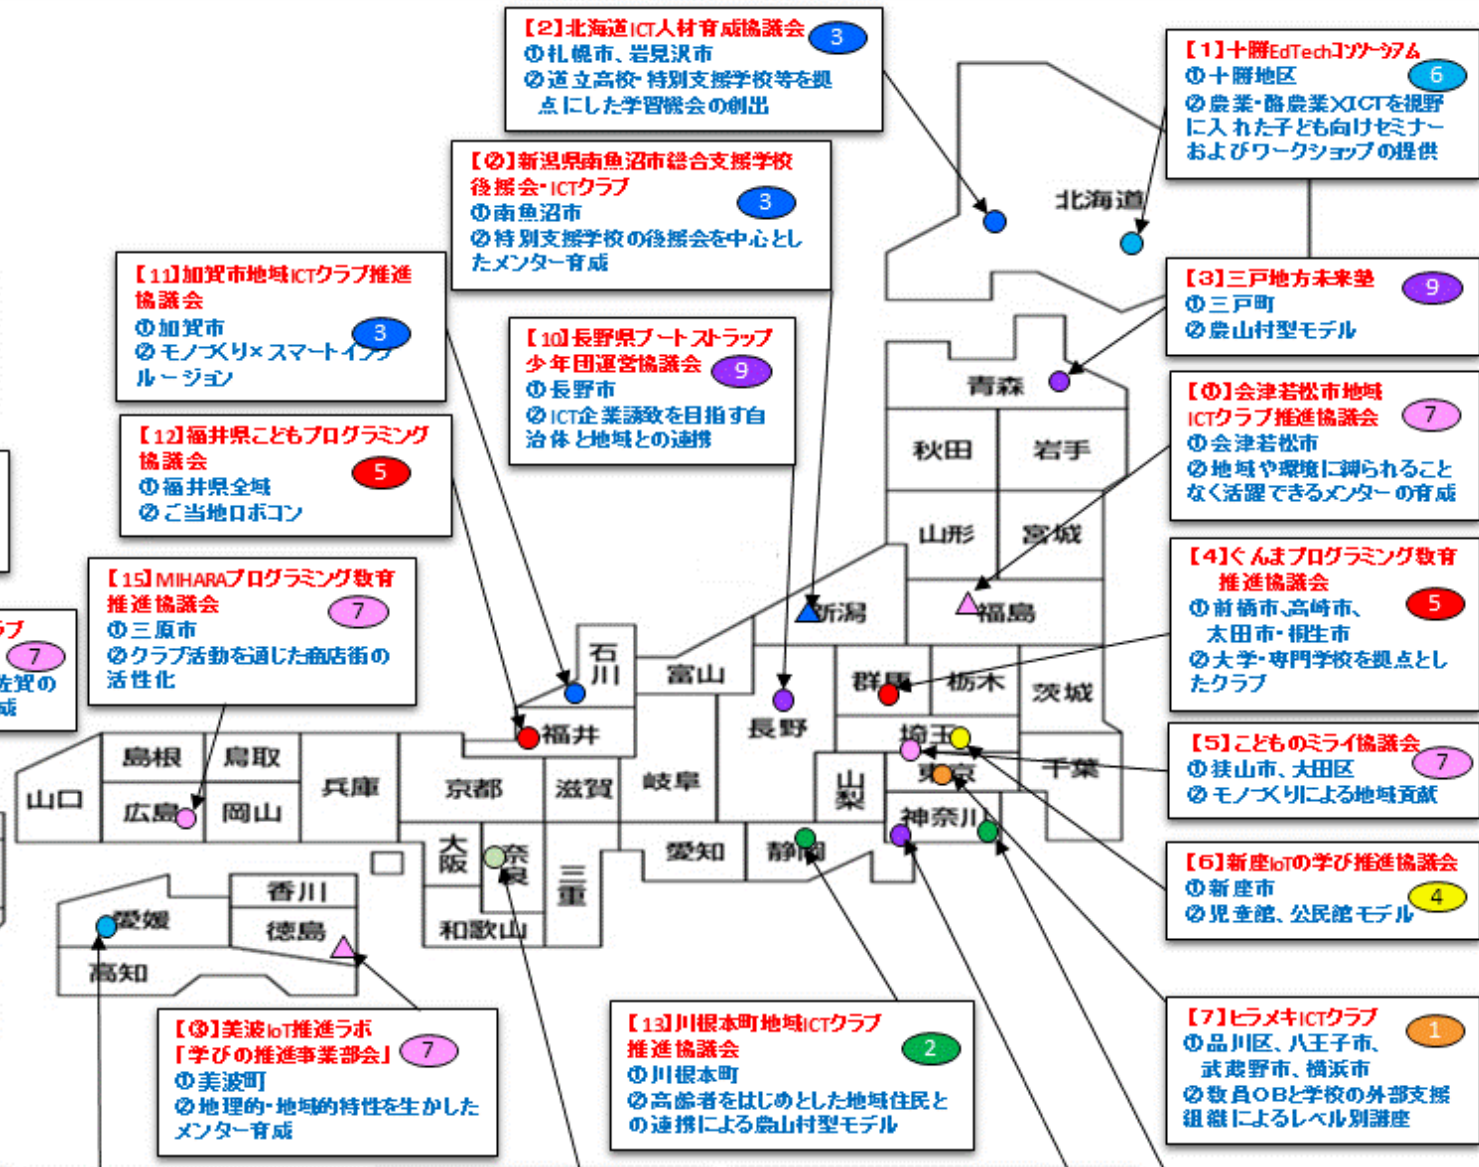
【2】北海道ICT人材育成協議会 3
①札幌市、岩見沢市
②道立高校・特別支援学校等を拠点にした学習機会の創出

【1】十勝EdTechコンソーシアム 6
①十勝地区
②農業・酪農業XICTを視野に入れた子ども向けセミナーおよびワークショップの提供

【②】新潟県南魚沼市総合支援学校後援会・ICTクラブ 3
①南魚沼市
②特別支援学校の後援会を中心としたメンター育成

【11】加賀市地域ICTクラブ推進協議会 3
①加賀市
②モノづくり×スマートイノベーション

【10】長野県ブートストラップ少年団運営協議会 9
①長野市
②ICT企業誘致を目指す自治体と地域との連携

【3】三戸地方未来塾 9
①三戸町
②農山村型モデル

【⑩】会津若松市地域ICTクラブ推進協議会 7
①会津若松市
②地域や環境に縛られることなく活躍できるメンターの育成

【12】福井県こどもプログラミング協議会 5
①福井県全域
②ご当地ロボコン

【4】ぐんまプログラミング教育推進協議会 5
①前橋市、高崎市、太田市・桐生市
②大学・専門学校を拠点としたクラブ

【15】MIHARAプログラミング教育推進協議会 7
①三原市
②クラブ活動を通じた商店街の活性化

ラブ 7
佐賀の
成

【5】こどものミライ協議会 7
①狭山市、大田区
②モノづくりによる地域貢献

【6】新座IoTの学び推進協議会 4
①新座市
②児童館、公民館モデル

【⑨】美波IoT推進ラボ「学びの推進事業部会」 7
①美波町
②地理的・地域的特性を生かしたメンター育成

【13】川根本町地域ICTクラブ推進協議会 2
①川根本町
②高齢者をはじめとした地域住民との連携による農山村型モデル

【7】ヒラメキICTクラブ 1
①品川区、八王子市、武蔵野市、横浜市
②教員OBと学校の外部支援組織によるレベル別講座

北海道
青森
秋田
岩手
山形
宮城
新潟
福島
石川
富山
群馬
栃木
茨城
長野
福井
埼玉
千葉
山梨
東京
神奈川
島根
鳥取
山口
広島
岡山
兵庫
京都
滋賀
岐阜
大阪
奈良
三重
愛知
静岡
香川
徳島
愛媛
高知
和歌山